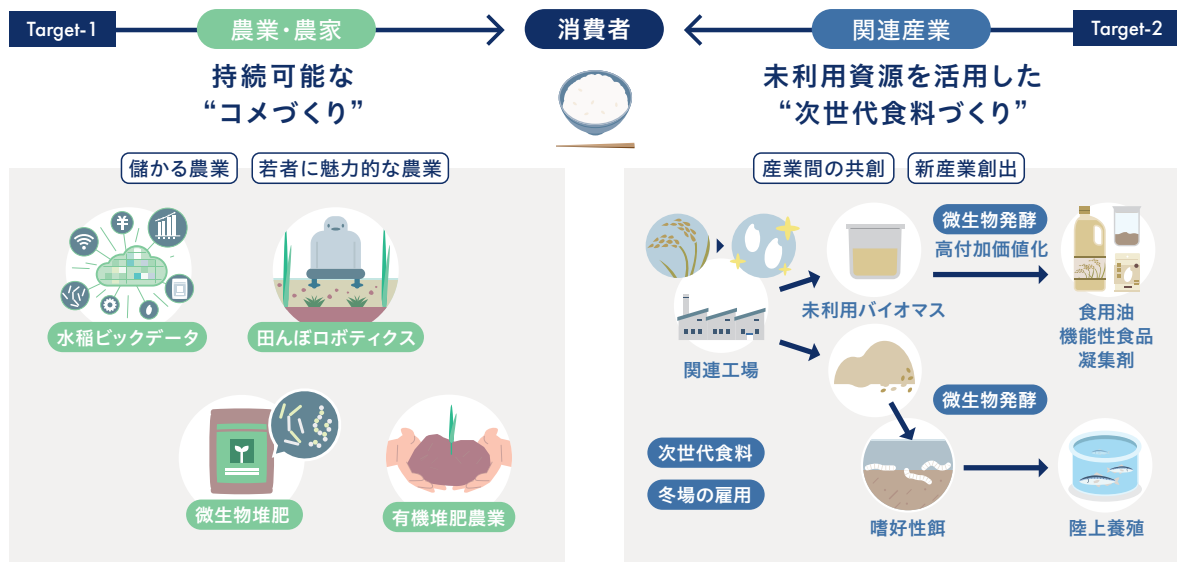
Target-1

農業・農家

消費者

関連産業

Target-2

持続可能な
“コメづくり”

未利用資源を活用した
“次世代食料づくり”

儲かる農業

若者に魅力的な農業

水稲ビックデータ

田んぼロボティクス

微生物堆肥

有機堆肥農業

産業間の共創

新産業創出

関連工場

未利用バイオマス

微生物発酵
高付加価値化

食用油
機能性食品
凝集剤

微生物発酵

次世代食料

冬場の雇用

嗜好性餌

陸上養殖